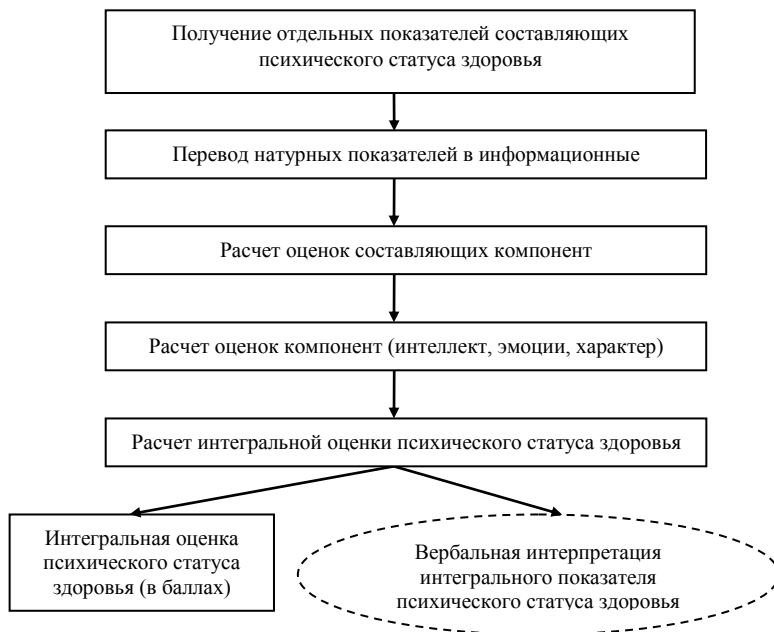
Получение отдельных показателей составляющих психического статуса здоровья

Перевод натурных показателей в информационные

Расчет оценок составляющих компонент

Расчет оценок компонент (интеллект, эмоции, характер)

Расчет интегральной оценки психического статуса здоровья

Интегральная оценка психического статуса здоровья (в баллах)

Вербальная интерпретация интегрального показателя психического статуса здоровья